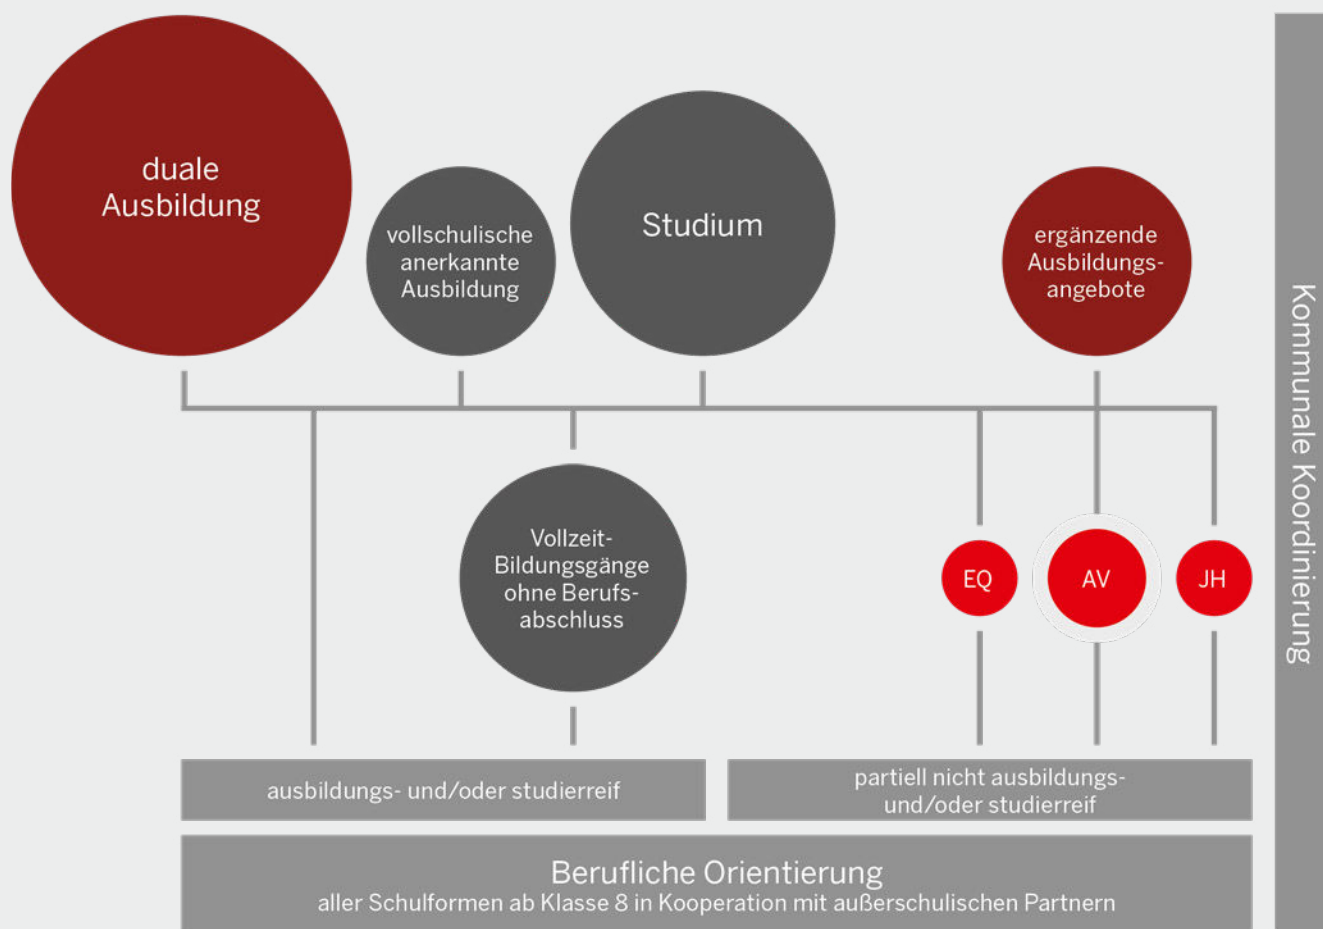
duale Ausbildung

vollschulische anerkannte Ausbildung

Studium

ergänzende Ausbildungsangebote

Kommunale Koordinierung

Vollzeit-Bildungsgänge ohne Berufsabschluss

EQ

AV

JH

ausbildungs- und/oder studierreif

partiell nicht ausbildungs- und/oder studierreif

Berufliche Orientierung
aller Schulformen ab Klasse 8 in Kooperation mit außerschulischen Partnern